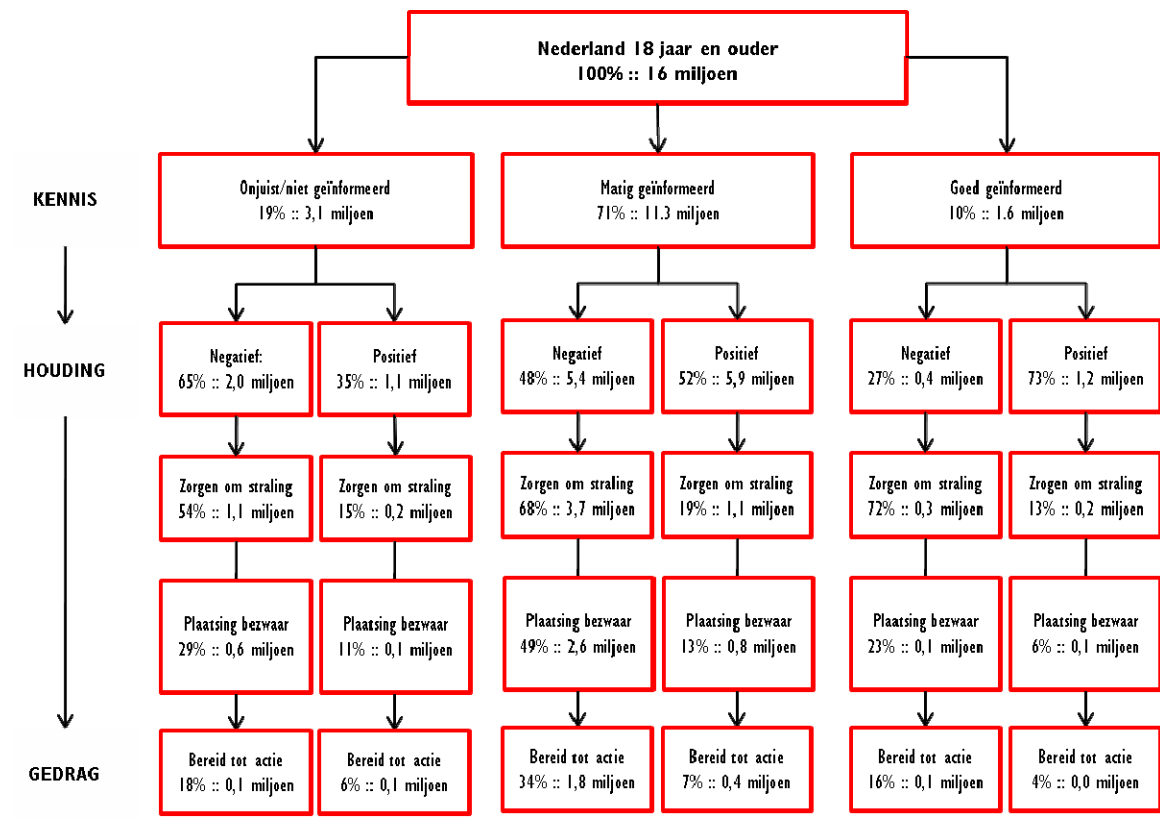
Nederland 18 jaar en ouder
100% :: 16 miljoen

KENNIS

Onjuist/niet geïnformeerd
19% :: 3,1 miljoen

Matig geïnformeerd
71% :: 11.3 miljoen

Goed geïnformeerd
10% :: 1.6 miljoen

HOUDING

Negatief:
65% :: 2,0 miljoen

Positief
35% :: 1,1 miljoen

Negatief
48% :: 5,4 miljoen

Positief
52% :: 5,9 miljoen

Negatief
27% :: 0,4 miljoen

Positief
73% :: 1,2 miljoen

Zorgen om straling
54% :: 1,1 miljoen

Zorgen om straling
15% :: 0,2 miljoen

Zorgen om straling
68% :: 3,7 miljoen

Zorgen om straling
19% :: 1,1 miljoen

Zorgen om straling
72% :: 0,3 miljoen

Zrogen om straling
13% :: 0,2 miljoen

Plaatsing bezwaar
29% :: 0,6 miljoen

Plaatsing bezwaar
11% :: 0,1 miljoen

Plaatsing bezwaar
49% :: 2,6 miljoen

Plaatsing bezwaar
13% :: 0,8 miljoen

Plaatsing bezwaar
23% :: 0,1 miljoen

Plaatsing bezwaar
6% :: 0,1 miljoen

GEDRAG

Bereid tot actie
18% :: 0,1 miljoen

Bereid tot actie
6% :: 0,1 miljoen

Bereid tot actie
34% :: 1,8 miljoen

Bereid tot actie
7% :: 0,4 miljoen

Bereid tot actie
16% :: 0,1 miljoen

Bereid tot actie
4% :: 0,0 miljoen